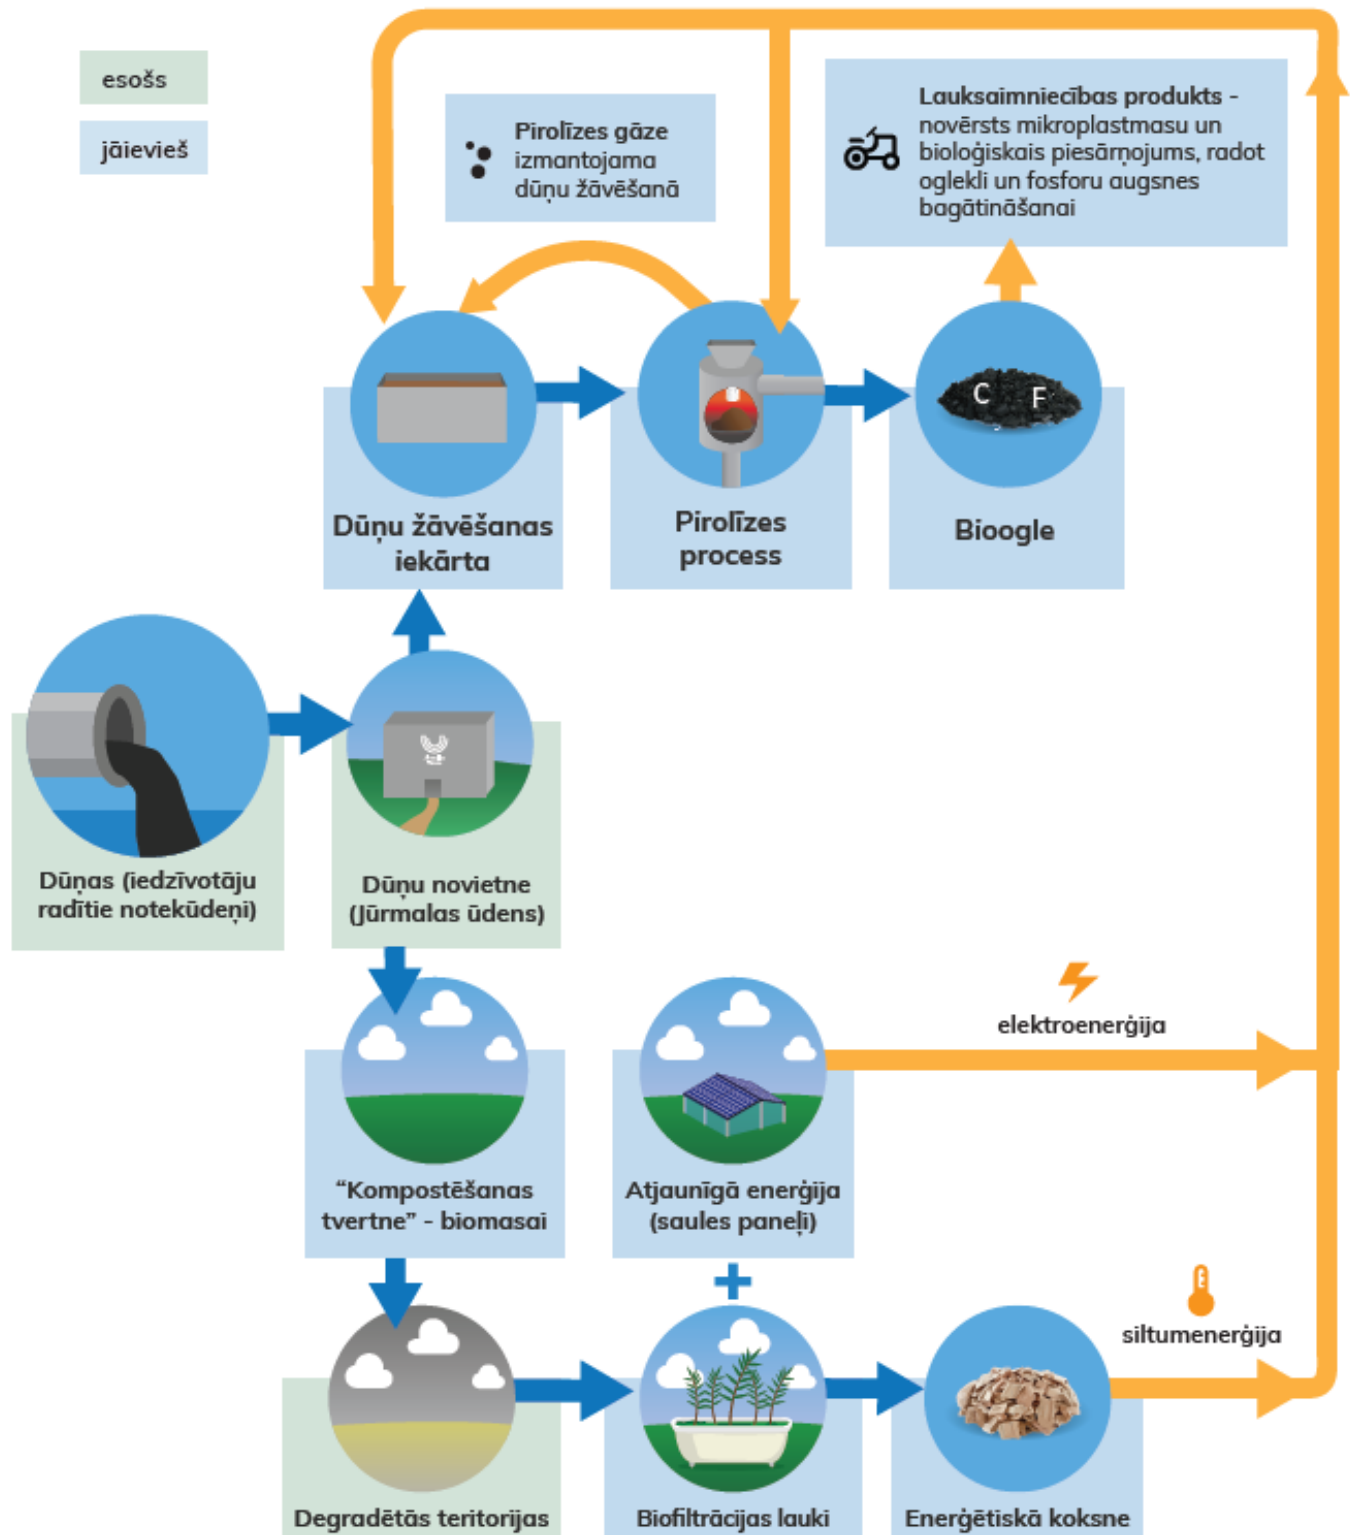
esošs

jāievieš

Pirolīzes gāze izmantojama dūņu žāvēšanā

Lauksaimniecības produkts - novērsts mikroplastmasu un bioloģiskais piesārņojums, radot oglekli un fosforu augsnes bagātināšanai

C F

Dūņu žāvēšanas iekārta

Pirolīzes process

Bioogle

Dūņas (iedzīvotāju radītie notekūdeņi)

Dūņu novietne (Jūrmalas ūdens)

elektroenerģija

“Kompostēšanas tvertne” - biomasai

Atjaunīgā enerģija (saules paneļi)

siltumenerģija

Degradētās teritorijas

Biofiltrācijas lauki

Enerģētiskā koksne